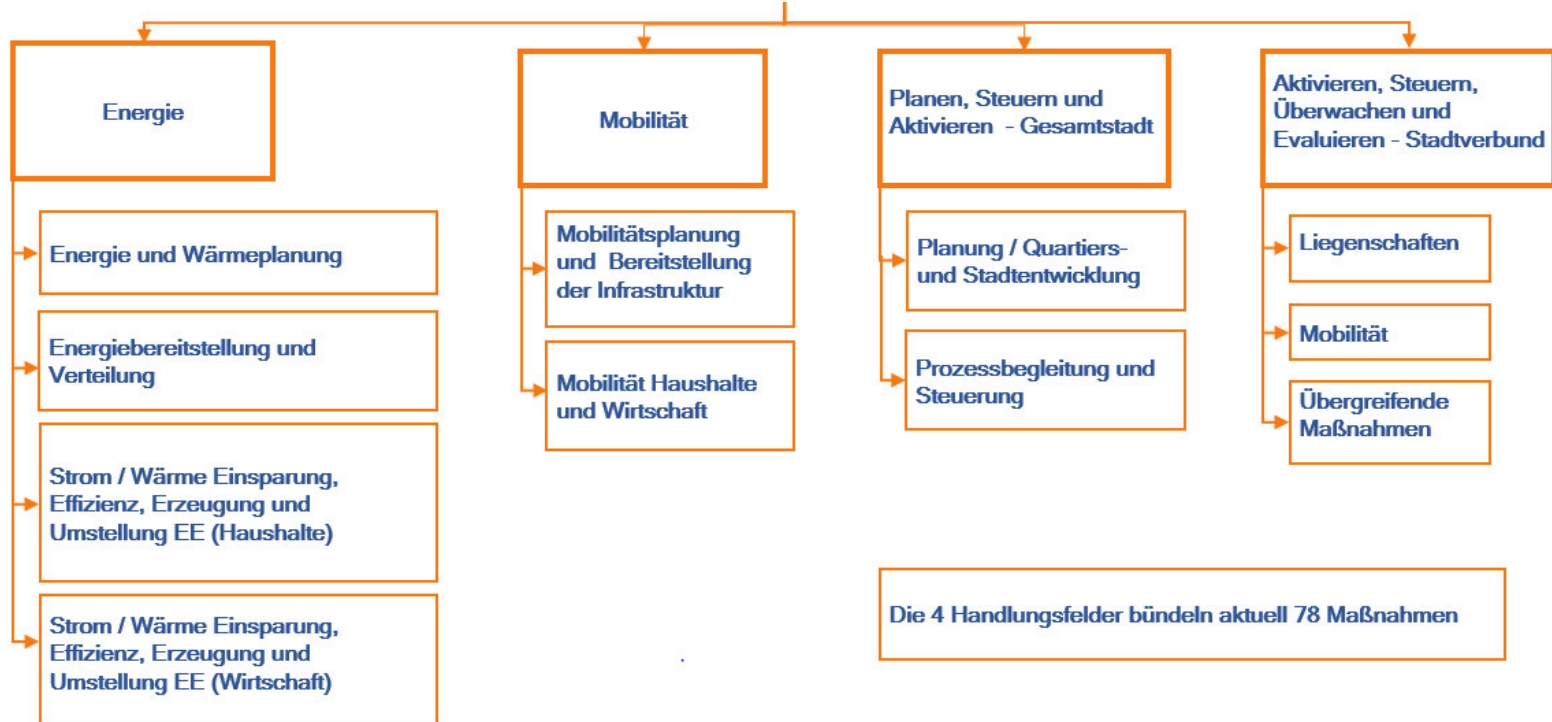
Energie

Energie und Wärmeplanung

Energiebereitstellung und Verteilung

Strom / Wärme Einsparung, Effizienz, Erzeugung und Umstellung EE (Haushalte)

Strom / Wärme Einsparung, Effizienz, Erzeugung und Umstellung EE (Wirtschaft)

Mobilität

Mobilitätsplanung und Bereitstellung der Infrastruktur

Mobilität Haushalte und Wirtschaft

Planen, Steuern und Aktivieren - Gesamtstadt

Planung / Quartiers- und Stadtentwicklung

Prozessbegleitung und Steuerung

Aktivieren, Steuern, Überwachen und Evaluieren - Stadtverbund

Liegenschaften

Mobilität

Übergreifende Maßnahmen

Die 4 Handlungsfelder bündeln aktuell 78 Maßnahmen